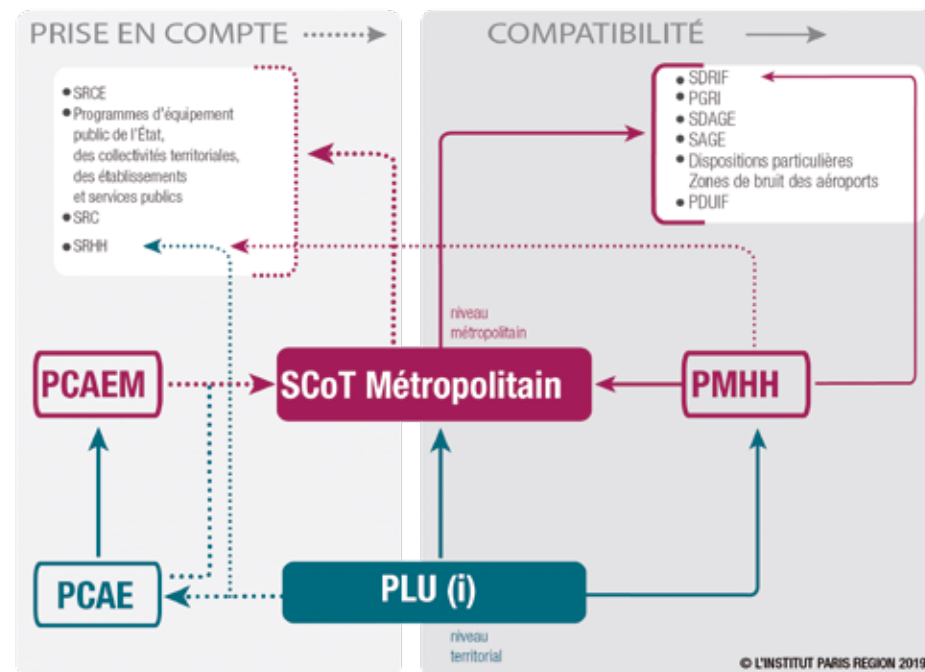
PRISE EN COMPTE

COMPATIBILITÉ

• SRCE
• Programmes d'équipement public de l'État, des collectivités territoriales, des établissements et services publics
• SRC
• SRHH

• SDRIF
• PGRI
• SDAGE
• SAGE
• Dispositions particulières Zones de bruit des aéroports
• PDUIF

niveau métropolitain

PCAEM

SCoT Métropolitain

PMHH

PCAE

PLU (i)

niveau territorial

© L'INSTITUT PARIS REGION 2019